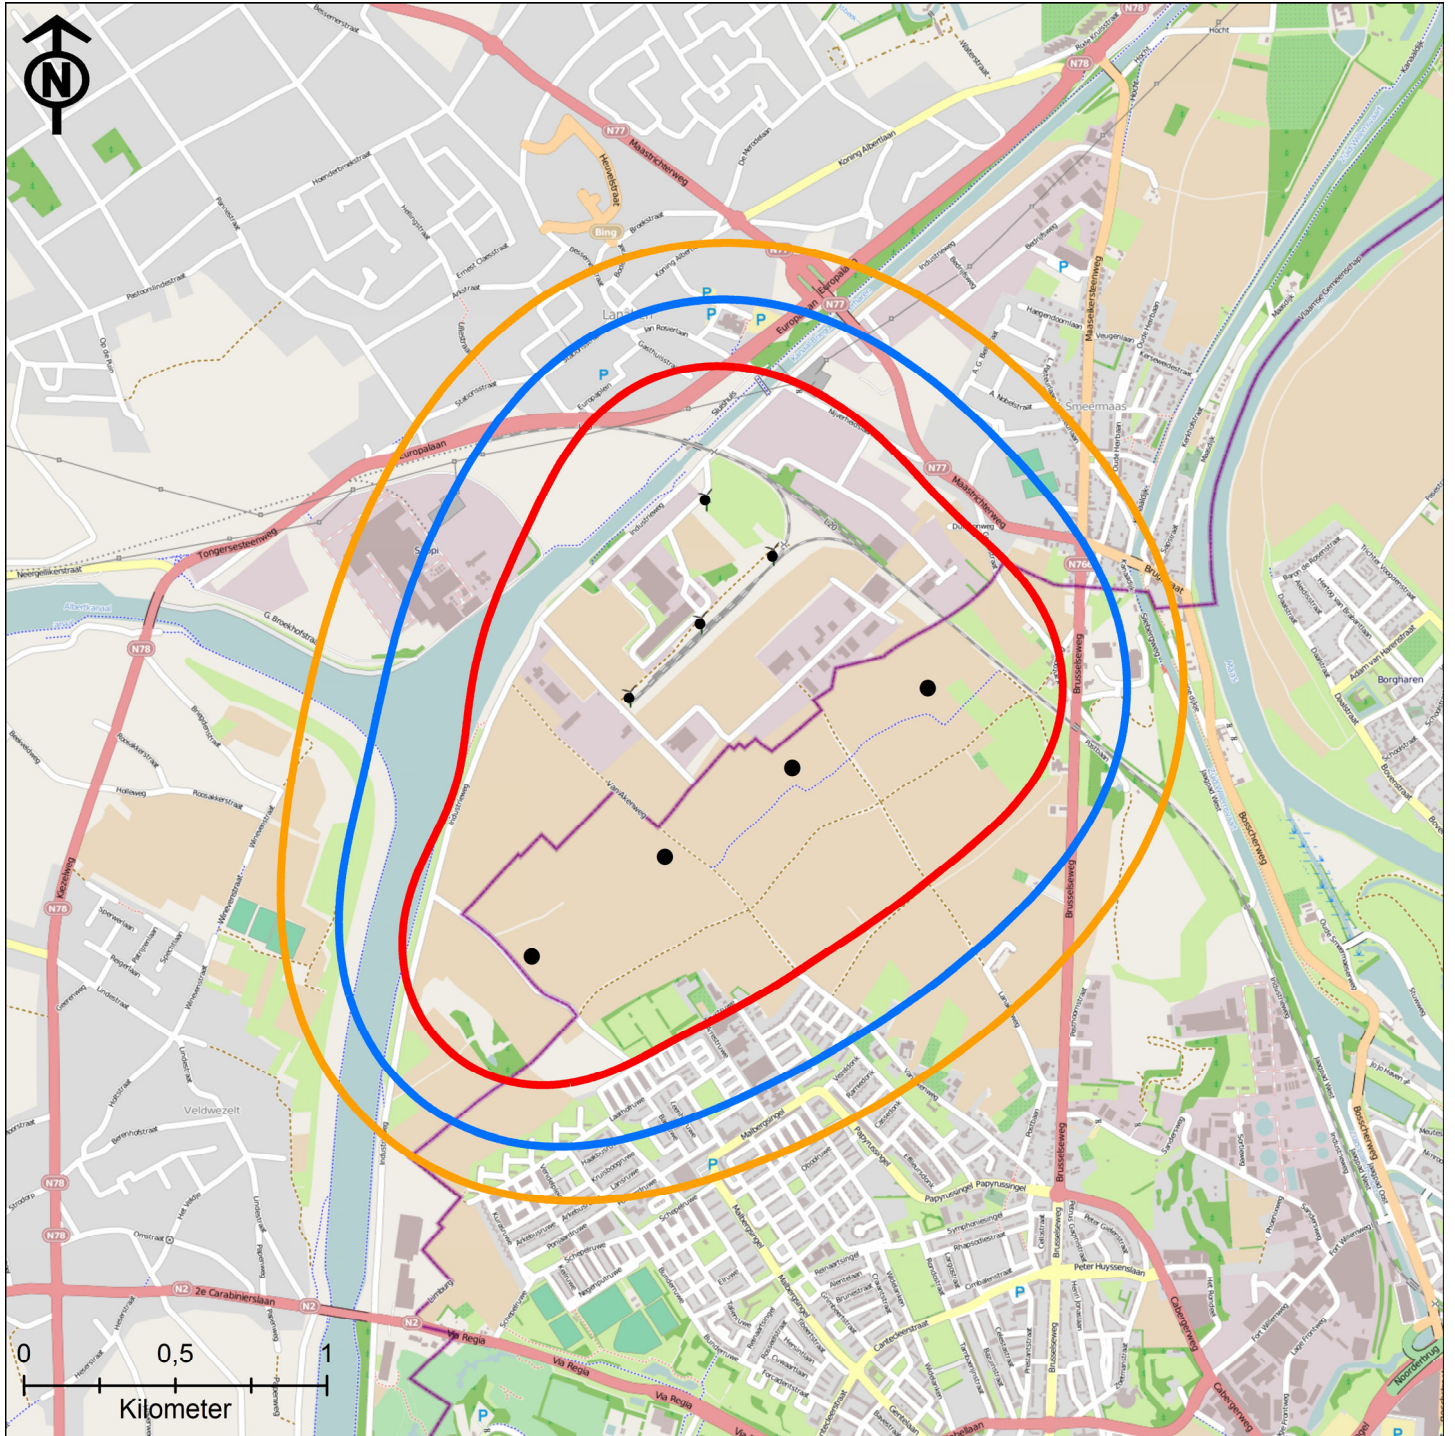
N

Maastrichterweg
N77
Heirstraat
Bing
Koning Albertlaan
Europalaan
N78
Hocht
Lanaken
Smeermaas
Maasboersteenweg
Europalaan
Tongersesteenweg
Albertkanaal
N78
N77
Maastrichterweg
N766
Brusselseweg
Borgharen
Boschcherweg
Brusselseweg
Industrieweg
Veldwezelt
N78
N78
N2
2e Carabinierslaan
N2
Via Regia
Via Regia
Via Regia
Malbergsingel
Papyrussingel
Peter Huyssenslaan
Cabergerweg
Noorderbrug
Kiezelweg
Stationsstraat
Smeermaas

0
0,5
1
Kilometer